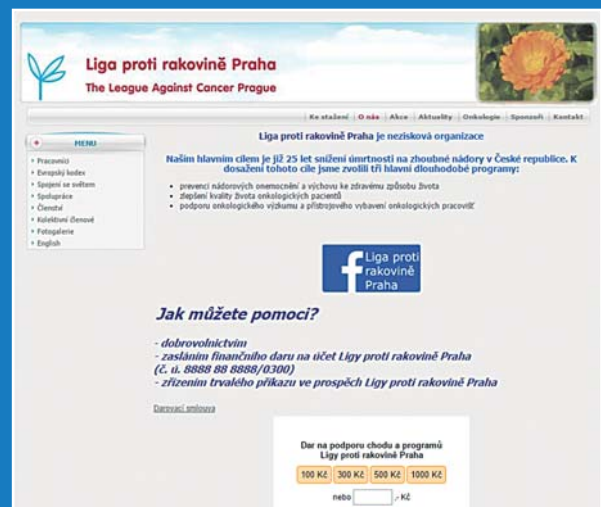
Liga proti rakovině Praha
The League Against Cancer Prague

Ke stažení | O nás | Akce | Aktuality | Onkologie | Sponzoři | Kontakt

MENU
Pracovníci
Evropský kodex
Spojení se světem
Spolupráce
Členství
Kolektivní členové
Fotogalerie
English

Liga proti rakovině Praha je nezisková organizace

Naším hlavním cílem je již 25 let snížení úmrtnosti na zhoubné nádory v České republice. K dosažení tohoto cíle jsme zvolili tři hlavní dlouhodobé programy:

prevenci nádorových onemocnění a výchovu ke zdravému způsobu života
zlepšení kvality života onkologických pacientů
podporu onkologického výzkumu a přístrojového vybavení onkologických pracovišť

Liga proti rakovině Praha

Jak můžete pomoci?

- dobrovolnictvím
- zasláním finančního daru na účet Ligy proti rakovině Praha (č. ú. 8888 88 8888/0300)
- zřízením trvalého příkazu ve prospěch Ligy proti rakovině Praha

Darovací smlouva

Dar na podporu chodu a programů Ligy proti rakovině Praha

100 Kč | 300 Kč | 500 Kč | 1000 Kč

nebo ,- Kč